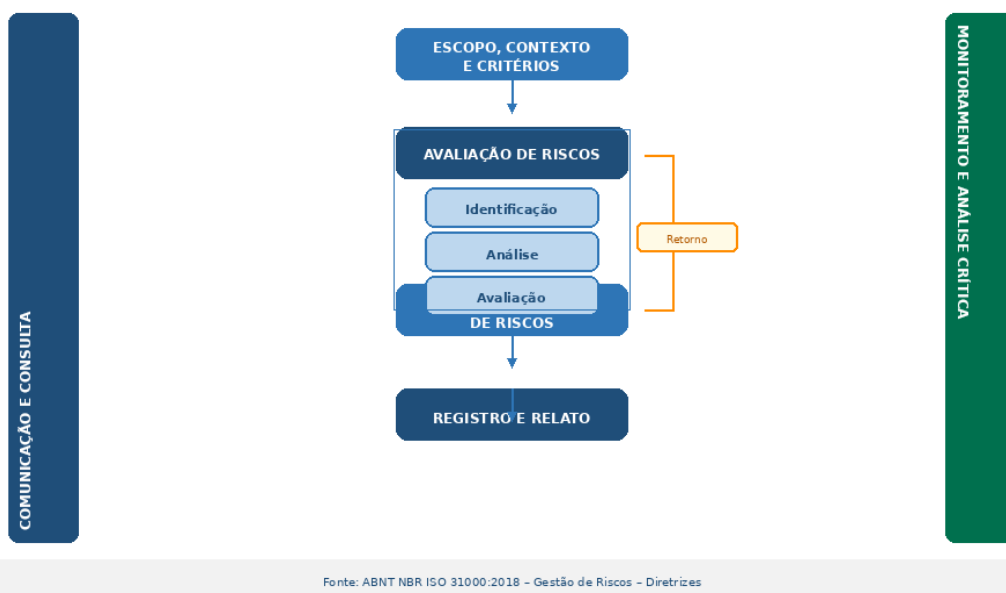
COMUNICAÇÃO E CONSULTA

ESCOPO, CONTEXTO E CRITÉRIOS

AVALIAÇÃO DE RISCOS

Identificação

Análise

Avaliação

DE RISCOS

Retorno

REGISTRO E RELATO

MONITORAMENTO E ANÁLISE CRÍTICA

Fonte: ABNT NBR ISO 31000:2018 – Gestão de Riscos – Diretrizes